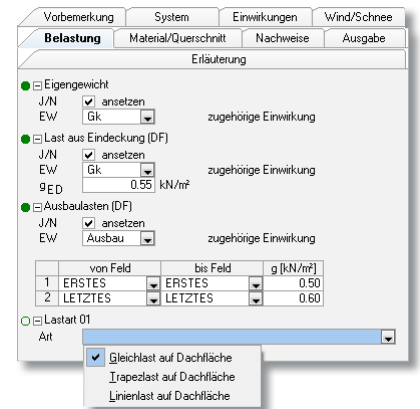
Vorbemerkung | System | Einwirkungen | Wind/Schnee
Belastung | Material/Querschnitt | Nachweise | Ausgabe
Erläuterung

Eigengewicht
J/N ✓ ansetzen
EW Gk zugehörige Einwirkung

Last aus Eindeckung (DF)
J/N ✓ ansetzen
EW Gk zugehörige Einwirkung
$g_{ED}$ 0.55 kN/m²

Ausbaulasten (DF)
J/N ✓ ansetzen
EW Ausbau zugehörige Einwirkung

| | von Feld | bis Feld | g [kN/m²] |
|---|---|---|---|
| 1 | ERSTES | ERSTES | 0.50 |
| 2 | LETZTES | LETZTES | 0.60 |

Lastart 01
Art

✓ Gleichlast auf Dachfläche
Trapezlast auf Dachfläche
Linienlast auf Dachfläche